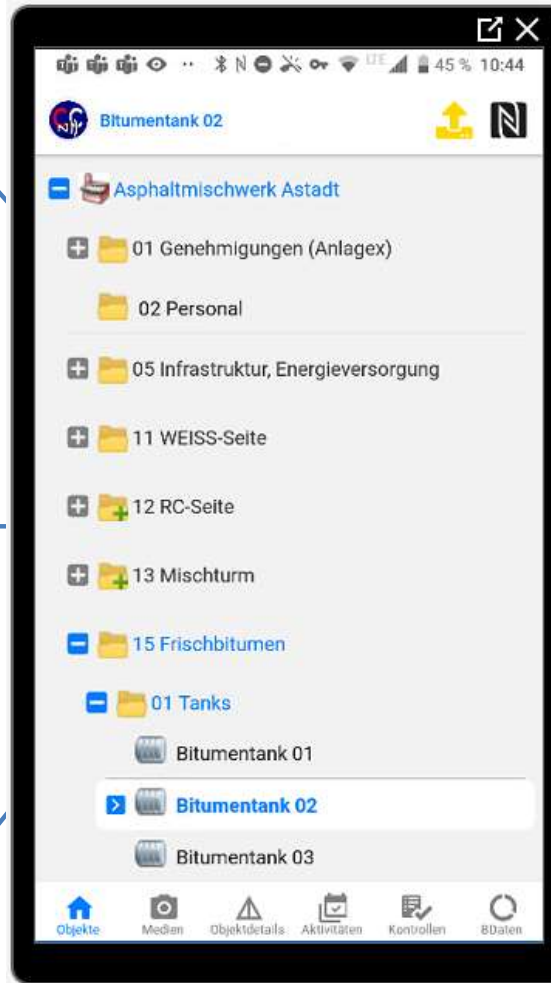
LTE 45 % 10:44

Bitumentank 02

Asphaltmischwerk Astadt

01 Genehmigungen (Anlagex)

02 Personal

05 Infrastruktur, Energieversorgung

11 WEISS-Seite

12 RC-Seite

13 Mischturm

15 Frischbitumen

01 Tanks

Bitumentank 01

Bitumentank 02

Bitumentank 03

Objekte Medien Objektdetails Aktivitäten Kontrollen BDaten